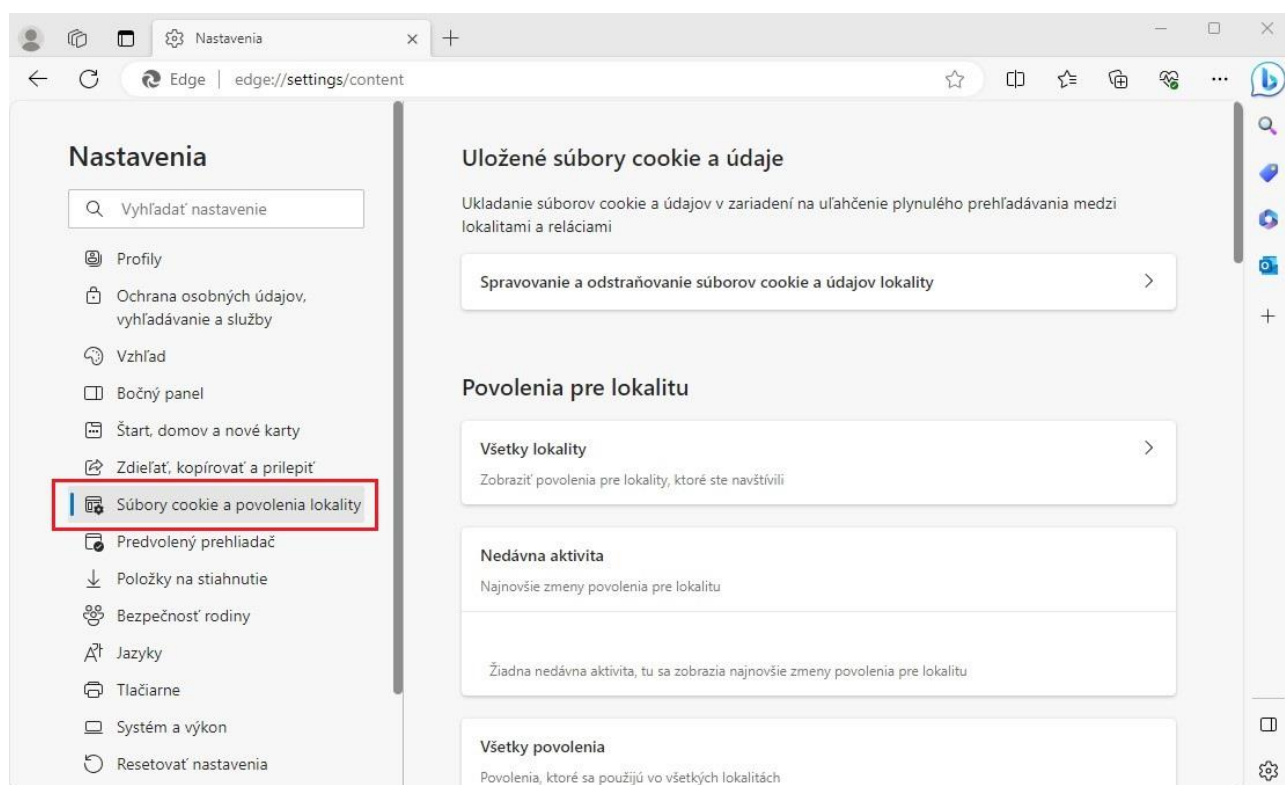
Nastavenia

Edge | edge://settings/content

Nastavenia

Vyhľadať nastavenie

Profily
Ochrana osobných údajov, vyhľadávanie a služby
Vzhľad
Bočný panel
Štart, domov a nové karty
Zdieľať, kopírovať a prilepiť
Súbory cookie a povolenia lokality
Predvolený prehliadač
Položky na stiahnutie
Bezpečnosť rodiny
Jazyky
Tlačiarne
Systém a výkon
Resetovať nastavenia

Uložené súbory cookie a údaje

Ukladanie súborov cookie a údajov v zariadení na uľahčenie plynulého prehľadávania medzi lokalitami a reláciami

Spravovanie a odstraňovanie súborov cookie a údajov lokality

Povolenia pre lokalitu

Všetky lokality
Zobraziť povolenia pre lokality, ktoré ste navštívili

Nedávna aktivita
Najnovšie zmeny povolenia pre lokalitu

Žiadna nedávna aktivita, tu sa zobrazia najnovšie zmeny povolenia pre lokalitu

Všetky povolenia
Povolenia, ktoré sa použijú vo všetkých lokalitách